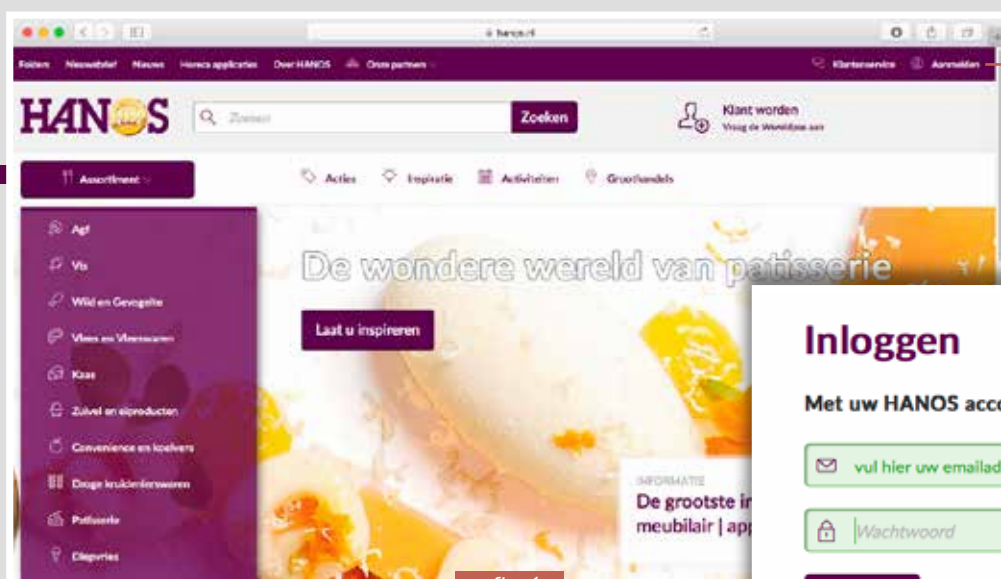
hanos.nl

Folders Nieuwsbrief Nieuws Horeca applicaties Over HANOS Onze partners

Klantenservice Aanmelden

HANOS

Zoeken

Zoeken

Klant worden
Vraag de Wereldpas aan

Assortiment

Acties Inspiratie Activiteiten Groothandels

Agf
Vis
Wild en Gevogelte
Vlees en Vleeswaren
Kaas
Zuivel en eiproducten
Convenience en koelvers
Droge kruidenierswaren
Patisserie
Diepvries

De wondere wereld van patisserie

Laat u inspireren

INFORMATIE
De grootste in
meubilair | app

Inloggen

Met uw HANOS acc

vul hier uw emailad

Wachtwoord